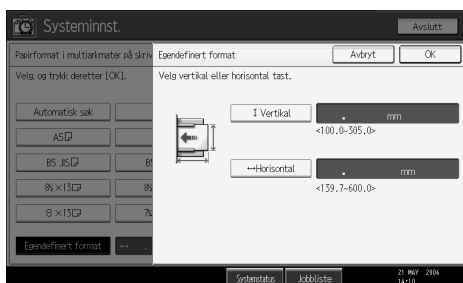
Systeminnst.

Avslutt

Papirformat i multiarkmater på skriv

Velg, og trykk deretter [OK].

Automatisk søk

A5

B5 JIS

8½×13

8×13

Egendefinert format

Egendefinert format

Avbryt

OK

Velg vertikal eller horisontal tast.

↕ Vertikal

. mm

<100.0–305.0>

↔Horisontal

. mm

<139.7–600.0>

Systemstatus

Jobbliste

21 MAY 2006 14:10